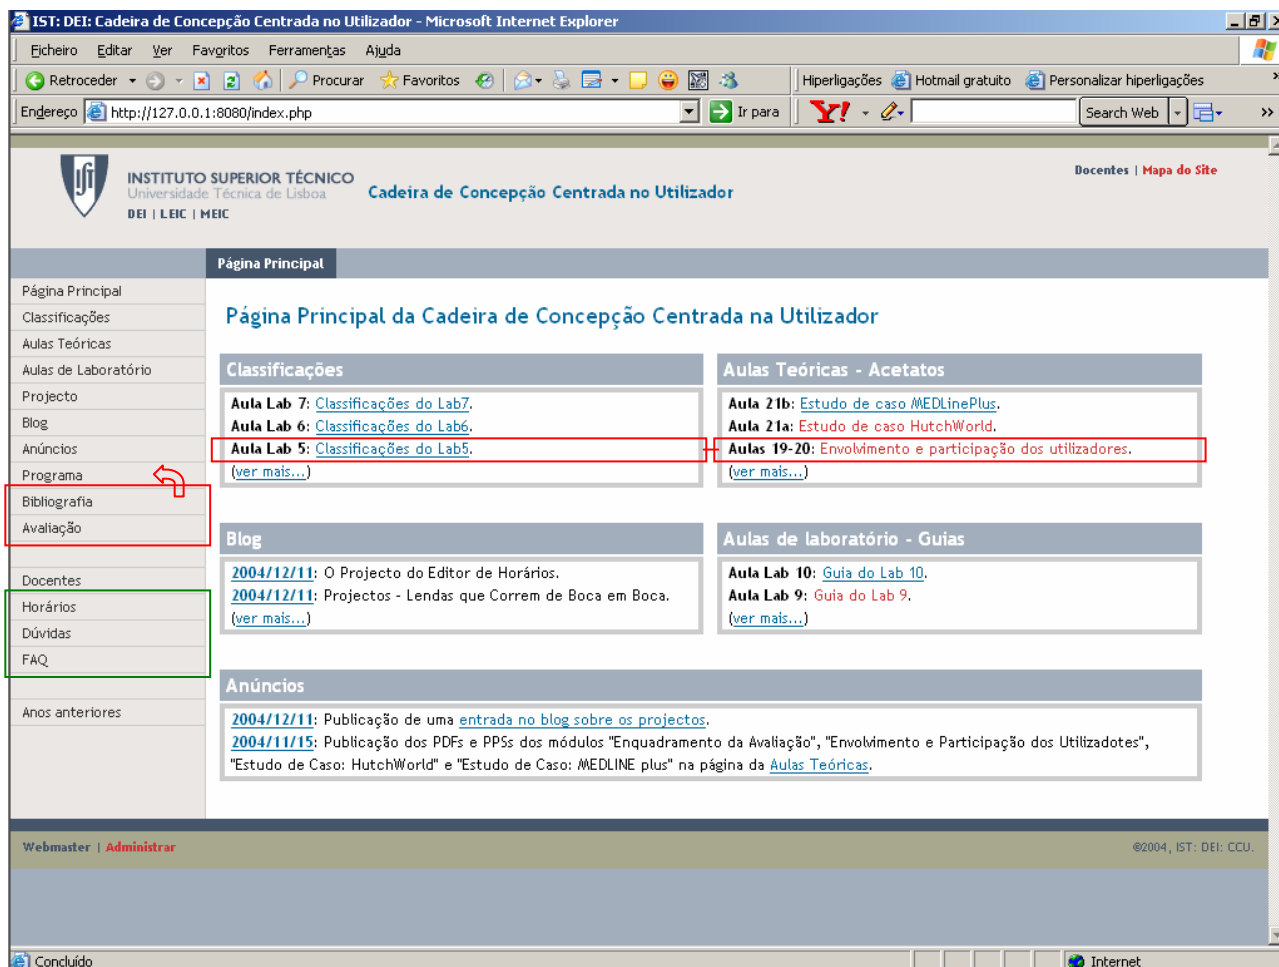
IST: DEI: Cadeira de Concepção Centrada no Utilizador - Microsoft Internet Explorer

Ficheiro Editar Ver Favoritos Ferramentas Ajuda

Retroceder Procurar Favoritos Hiperligações Hotmail gratuito Personalizar hiperligações

Endereço http://127.0.0.1:8080/index.php Ir para Search Web

INSTITUTO SUPERIOR TÉCNICO
Universidade Técnica de Lisboa
DEI | LEIC | MEIC

Cadeira de Concepção Centrada no Utilizador

Docentes | Mapa do Site

Página Principal

Página Principal
Classificações
Aulas Teóricas
Aulas de Laboratório
Projecto
Blog
Anúncios
Programa
Bibliografia
Avaliação

Docentes
Horários
Dúvidas
FAQ

Anos anteriores

Página Principal da Cadeira de Concepção Centrada na Utilizador

Classificações
Aula Lab 7: Classificações do Lab7.
Aula Lab 6: Classificações do Lab6.
Aula Lab 5: Classificações do Lab5.
(ver mais...)

Aulas Teóricas - Acetatos
Aula 21b: Estudo de caso MEDLinePlus.
Aula 21a: Estudo de caso HutchWorld.
Aulas 19-20: Envolvimento e participação dos utilizadores.
(ver mais...)

Blog
2004/12/11: O Projecto do Editor de Horários.
2004/12/11: Projectos - Lendas que Correm de Boca em Boca.
(ver mais...)

Aulas de laboratório - Guias
Aula Lab 10: Guia do Lab 10.
Aula Lab 9: Guia do Lab 9.
(ver mais...)

Anúncios
2004/12/11: Publicação de uma entrada no blog sobre os projectos.
2004/11/15: Publicação dos PDFs e PPSs dos módulos "Enquadramento da Avaliação", "Envolvimento e Participação dos Utilizadotes", "Estudo de Caso: HutchWorld" e "Estudo de Caso: MEDLINE plus" na página da Aulas Teóricas.

Webmaster | Administrar

©2004, IST: DEI: CCU.

Concluído

Internet